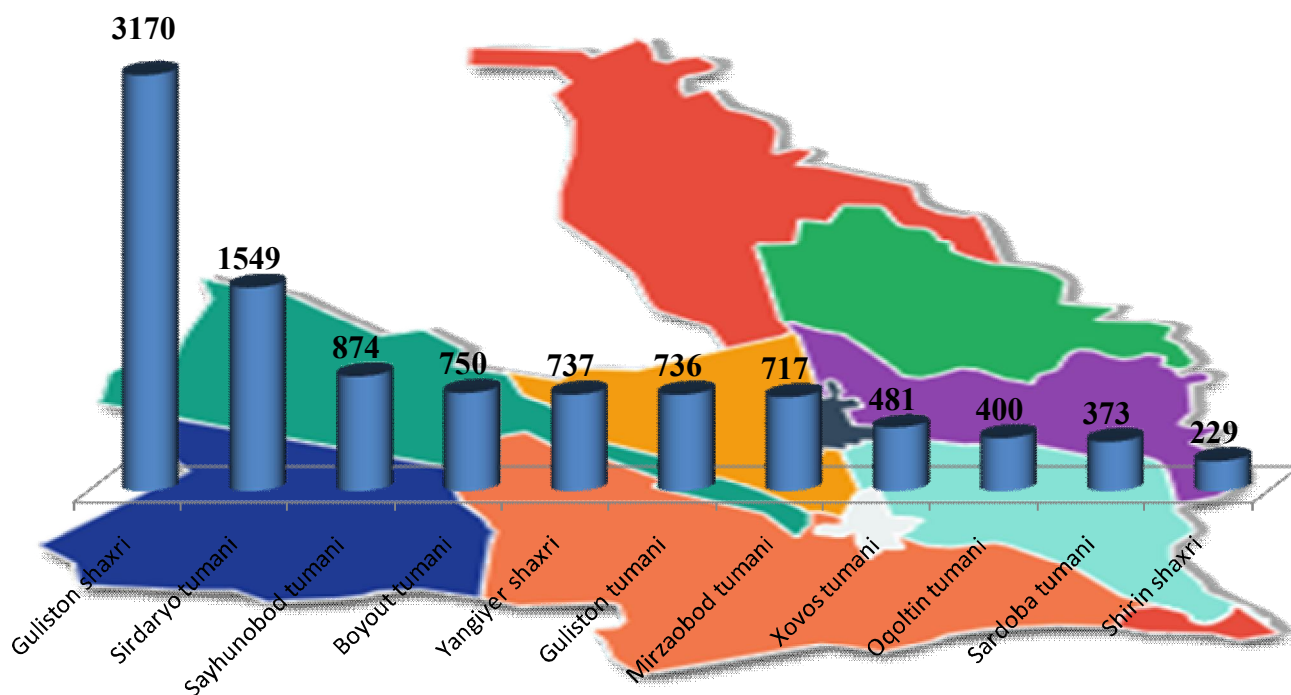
3170
1549
874
750
737
736
717
481
400
373
229

Guliston shaxri
Sirdaryo tumani
Sayhunobod tumani
Boyout tumani
Yangiyer shaxri
Guliston tumani
Mirzaobod tumani
Xovos tumani
Oqoltin tumani
Sardoba tumani
Shirin shaxri